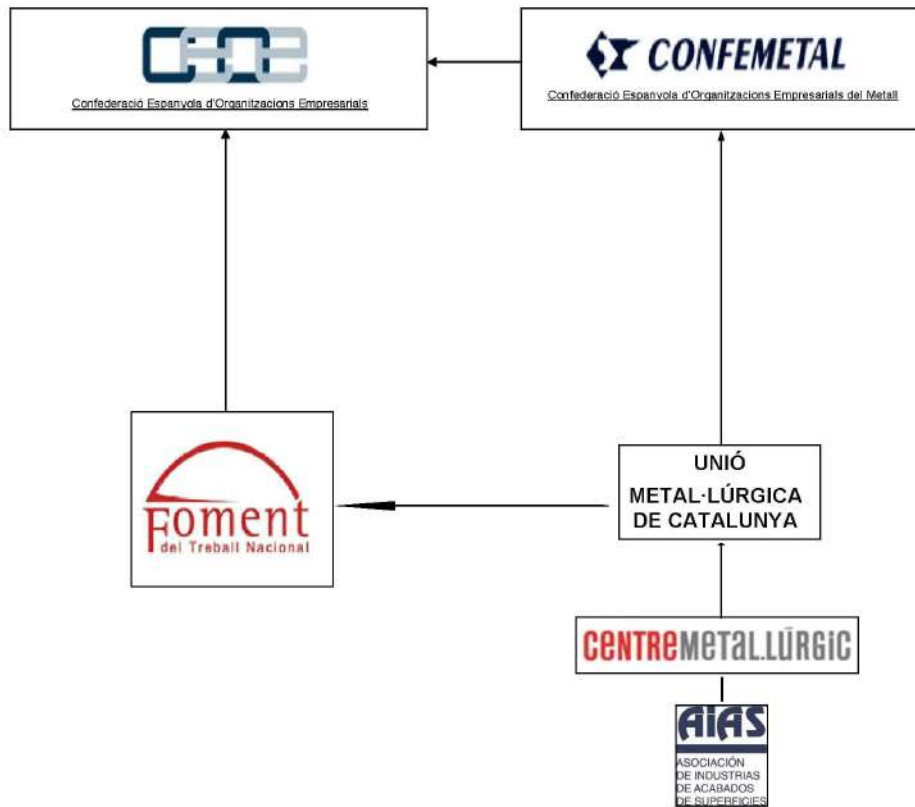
CEOE

Confederació Espanyola d'Organitzacions Empresarials

CONFEMETAL

Confederació Espanyola d'Organitzacions Empresarials del Metall

Foment del Treball Nacional

UNIÓ METAL·LÚRGICA DE CATALUNYA

CENTREMETAL.LÚRGIC

AIAS

ASOCIACIÓN DE INDUSTRIAS DE ACABADOS DE SUPERFICIES